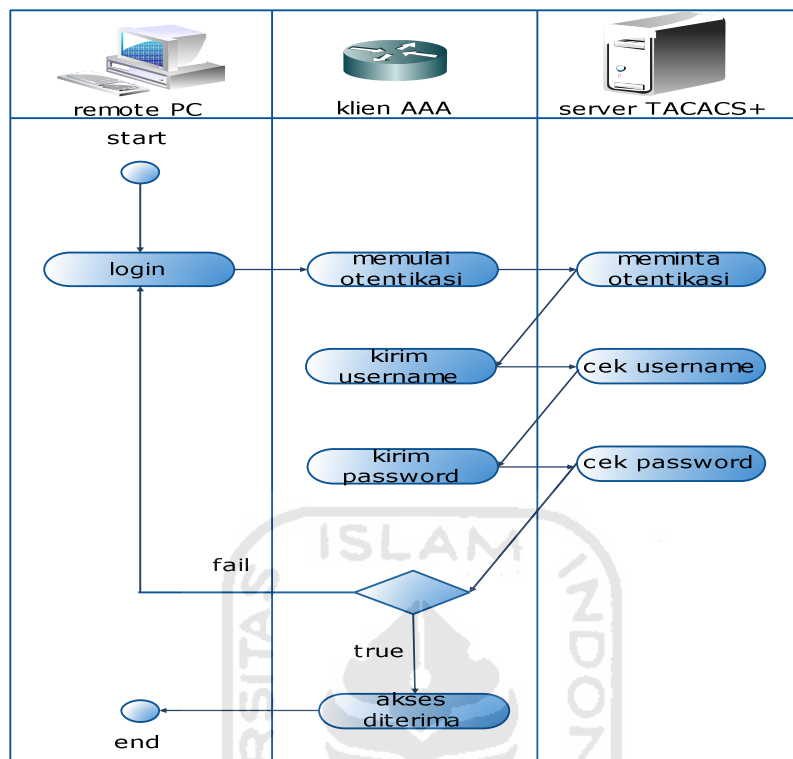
| remote PC | klien AAA | server TACACS+ |
|---|---|---|

start

login

memulai otentikasi

meminta otentikasi

kirim username

cek username

kirim password

cek password

fail

true

akses diterima

end

ISLAM

RSITAS

INDO